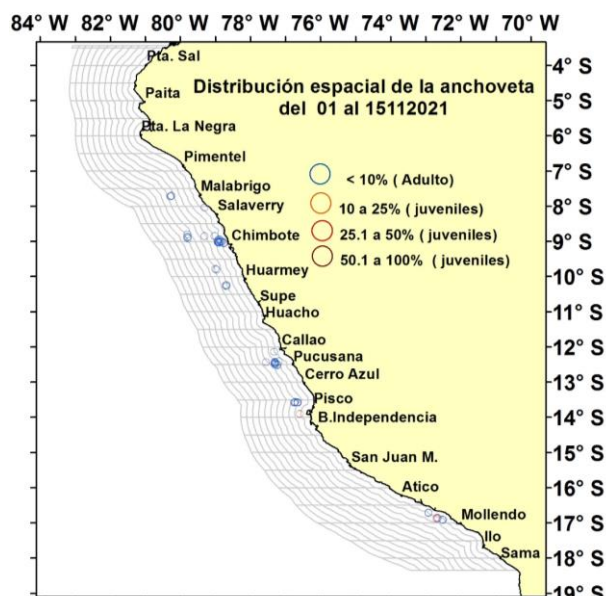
84° W 82° W 80° W 78° W 76° W 74° W 72° W 70° W

Distribución espacial de la anchoveta del 01 al 15112021

< 10% ( Adulto)
10 a 25% ( juveniles)
25.1 a 50% ( juveniles)
50.1 a 100% ( juveniles)

Pta. Sal
Paita
Pta. La Negra
Pimentel
Malabrigo
Salaverry
Chimbote
Huarmey
Supe
Huacho
Callao
Pucusana
Cerro Azul
Pisco
B.Independencia
San Juan M.
Atico
Mollendo
Ilo
Sama

4° S
5° S
6° S
7° S
8° S
9° S
10° S
11° S
12° S
13° S
14° S
15° S
16° S
17° S
18° S
19° S